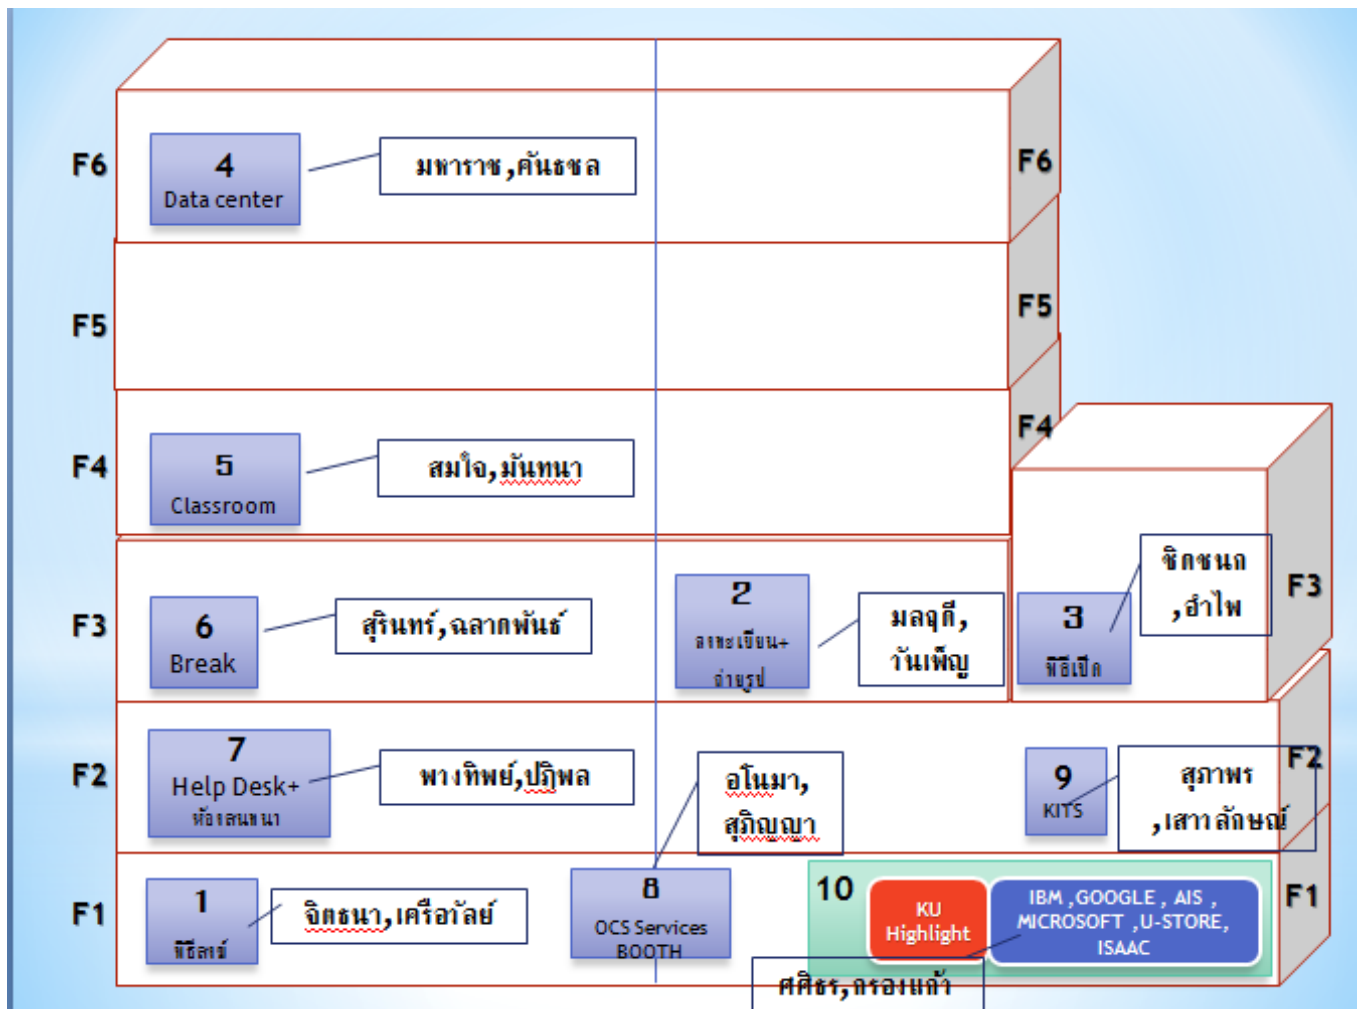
F6

4
Data center

มหาราช,คันธชล

F6

F5

F5

F4

5
Classroom

สมใจ,มันทนา

F4

F3

6
Break

สุรินทร์,ฉลาดพันธ์

2
ลงทะเบียน+ถ่ายรูป

มลฤดี,วันเพ็ญ

3
พิธีเปิด

ชิดชนก,อำไพ

F3

F2

7
Help Desk+ห้องสนทนา

พวงทิพย์,ปฏิพล

อโนมา,สุภิญญา

9
KITS

สุภาพร,เสาวลักษณ์

F2

F1

1
พิธีกร

จิตธนา,เครือวัลย์

8
OCS Services BOOTH

10

KU Highlight

IBM ,GOOGLE , AIS , MICROSOFT ,U-STORE, ISAAC

ศศิธร,กรองแก้ว

F1